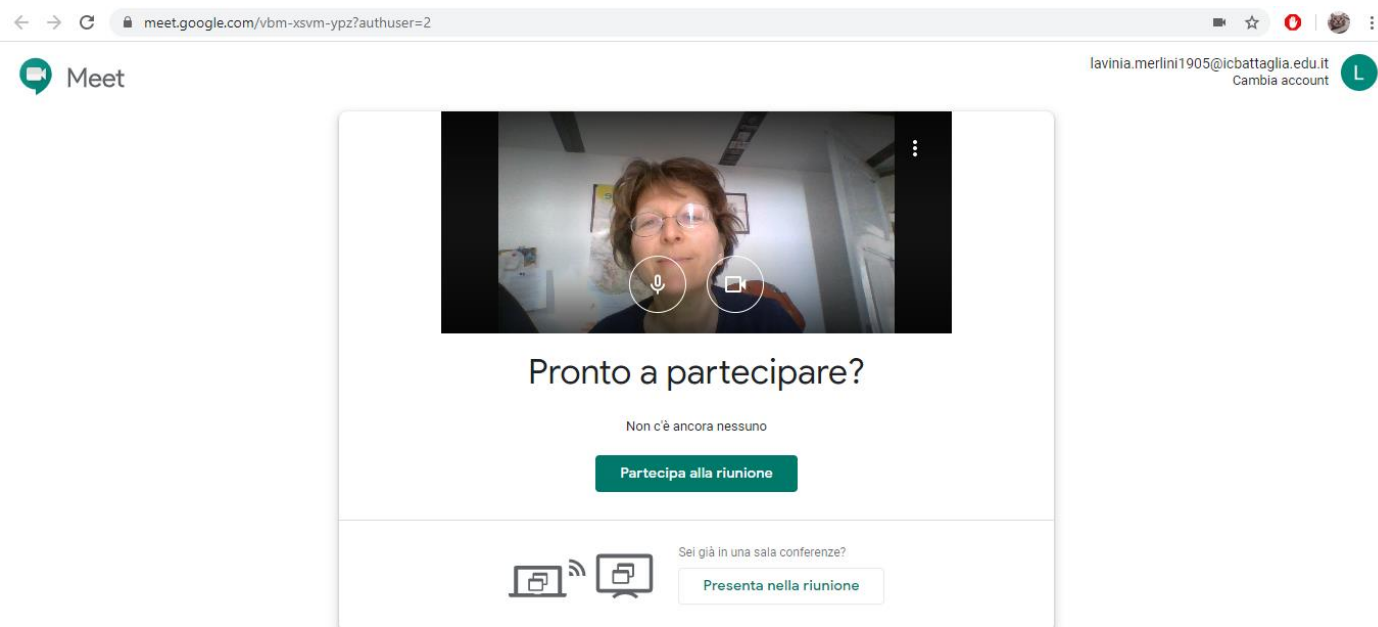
meet.google.com/vbm-xsvm-ypz?authuser=2

Meet

lavinia.merlini1905@icbattaglia.edu.it
Cambia account

L

Pronto a partecipare?

Non c'è ancora nessuno

Partecipa alla riunione

Sei già in una sala conferenze?

Presenta nella riunione